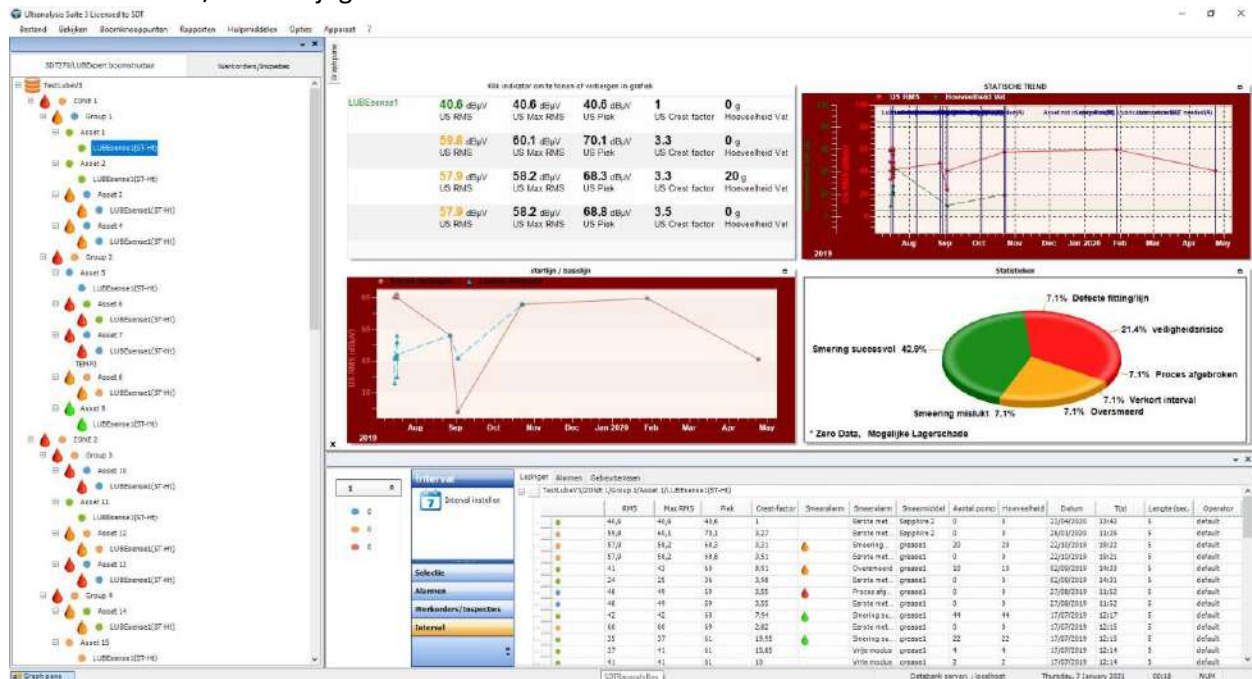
Ultranalysis Suite 3 Licensed to SDT
Bestand Gebruiken Boomknooppunten Rapporten Hulpmiddelen Opties Apparaat ?

SDT270/LUBExpert boomstructuur
Werkorders/Inspecties

TestLubeV3
ZONE 1
Group 1
Asset 1
LUBEsense1(ST-HT)
Asset 2
LUBEsense1(ST-HT)
Asset 3
LUBEsense1(ST-HT)
Asset 4
LUBEsense1(ST-HT)
Group 2
Asset 5
LUBEsense1(ST-HT)
Asset 6
LUBEsense1(ST-HT)
Asset 7
LUBEsense1(ST-HT)
TEMP0
Asset 8
LUBEsense1(ST-HT)
Asset 9
LUBEsense1(ST-HT)
ZONE 2
Group 3
Asset 10
LUBEsense1(ST-HT)
Asset 11
LUBEsense1(ST-HT)
Asset 12
LUBEsense1(ST-HT)
Asset 13
LUBEsense1(ST-HT)
Group 4
Asset 14
LUBEsense1(ST-HT)
Asset 15
LUBEsense1(ST-HT)

Klik indicator om te tonen of verbergen in grafiek

LUBEsense1
40.6 dBµV US RMS | 40.6 dBµV US Max RMS | 40.6 dBµV US Piek | 1 US Crest factor | 0 g Hoeveelheid Vet
59.8 dBµV US RMS | 60.1 dBµV US Max RMS | 70.1 dBµV US Piek | 3.3 US Crest factor | 0 g Hoeveelheid Vet
57.9 dBµV US RMS | 58.2 dBµV US Max RMS | 68.3 dBµV US Piek | 3.3 US Crest factor | 20 g Hoeveelheid Vet
57.9 dBµV US RMS | 58.2 dBµV US Max RMS | 68.8 dBµV US Piek | 3.5 US Crest factor | 0 g Hoeveelheid Vet

STATISCHE TREND
US RMS  Hoeveelheid Vet
Aug Sep Oct Nov Dec Jan 2020 Feb Mar Apr May
2019

startlijn / basislijn
US RMS (dBµV)
Aug Sep Oct Nov Dec Jan 2020 Feb Mar Apr May
2019

Statistieken
7.1% Defecte fitting/lijn
21.4% veiligheidsrisico
Smering succesvol 42.9%
7.1% Proces afgebroken
7.1% Verkort interval
Smeering mislukt 7.1%
7.1% Oversmeerd
* Zero Data, Mogelijke Lagerschade

Interval
Interval instellen
Selectie
Alarmen
Werkorders/Inspecties
Interval

Lezingen Alarmen Gebeurtenissen
TestLubeV3/ZONE 1/Group 1/Asset 1/LUBEsense1(ST-HT)

| RMS | Max RMS | Piek | Crest-factor | Smeeralarm | Smeeralarm | Smeermiddel | Aantal pomp | Hoeveelheid | Datum | Tijd | Lengte (sec) | Operator |
|---|---|---|---|---|---|---|---|---|---|---|---|---|
| 40,6 | 40,6 | 40,6 | 1 | | Eerste met... | Sapphire 2 | 0 | 0 | 21/04/2020 | 13:42 | 5 | default |
| 59,8 | 60,1 | 70,1 | 3,27 | | Eerste met... | Sapphire 2 | 0 | 0 | 28/01/2020 | 11:26 | 5 | default |
| 57,9 | 58,2 | 68,3 | 3,31 | | Smeering... | grease1 | 20 | 20 | 22/10/2019 | 10:22 | 5 | default |
| 57,9 | 58,2 | 68,8 | 3,51 | | Eerste met... | grease1 | 0 | 0 | 22/10/2019 | 10:21 | 5 | default |
| 41 | 42 | 53 | 8,51 | | Oversmeerd | grease1 | 10 | 10 | 02/09/2019 | 14:33 | 5 | default |
| 24 | 25 | 36 | 3,98 | | Eerste met... | grease1 | 0 | 0 | 02/09/2019 | 14:31 | 5 | default |
| 48 | 49 | 59 | 3,55 | | Proces afg... | grease1 | 0 | 0 | 27/08/2019 | 11:52 | 5 | default |
| 48 | 49 | 59 | 3,55 | | Eerste met... | grease1 | 0 | 0 | 27/08/2019 | 11:52 | 5 | default |
| 42 | 42 | 53 | 7,94 | | Smering su... | grease1 | 44 | 44 | 17/07/2019 | 12:17 | 5 | default |
| 66 | 66 | 59 | 2,82 | | Eerste met... | grease1 | 0 | 0 | 17/07/2019 | 12:15 | 5 | default |
| 35 | 37 | 61 | 19,55 | | Smering su... | grease1 | 22 | 22 | 17/07/2019 | 12:15 | 5 | default |
| 37 | 41 | 51 | 15,85 | | Vrije modus | grease1 | 4 | 4 | 17/07/2019 | 12:14 | 5 | default |
| 41 | 41 | 51 | 10 | | Vrije modus | grease1 | 2 | 2 | 17/07/2019 | 12:14 | 5 | default |

Graph pane
Databank server: localhost Thursday, 7 January 2021 00:18 NUM